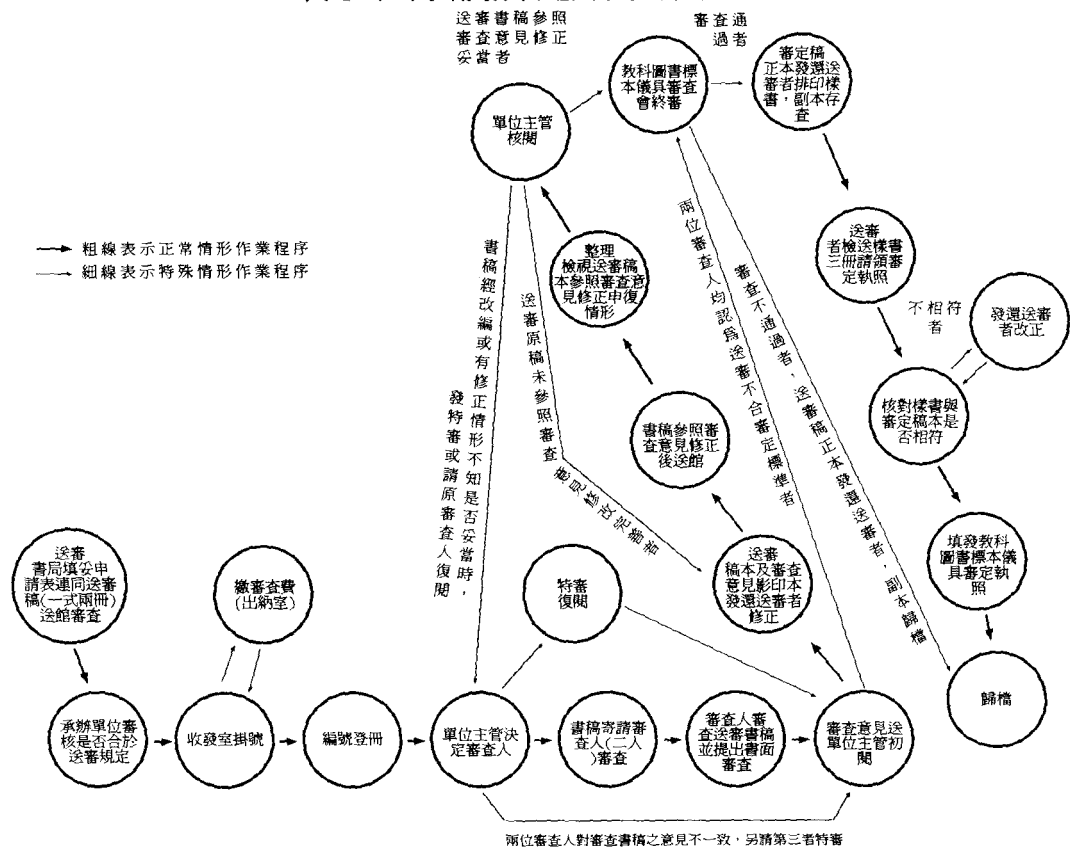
送審書稿參照審查意見修正妥當者

審查通過者

單位主管核閱

教科圖書標本儀具審查會終審

審定稿正本發還送審者排印樣書，副本存查

粗線表示正常情形作業程序
細線表示特殊情形作業程序

書稿經改編或有修正情形不知是否妥當時，發特審或請原審查人復閱

送審原稿未參照審查

整理檢視送審稿本參照審查意見修正申復情形

兩位審查人均認為送審不合審定標準者

審查不通過者，送審稿正本發還送審者，副本歸檔

送審者檢送樣書三冊請領審定執照

不相符者

發還送審者改正

核對樣書與審定稿本是否相符

書稿參照審查意見修正後送館

意見修改未盡者

送審稿本及審查意見影印本發還送審者修正

填發教科圖書標本儀具審定執照

送審書局填妥申請表連同送審稿(一式兩冊)送館審查

繳審查費(出納室)

特審復閱

歸檔

承辦單位審核是否合於送審規定

收發室掛號

編號登冊

單位主管決定審查人

書稿寄請審查人(二人)審查

審查人審查送審書稿並提出書面審查

審查意見送單位主管初閱

兩位審查人對審查書稿之意見不一致，另請第三者特審